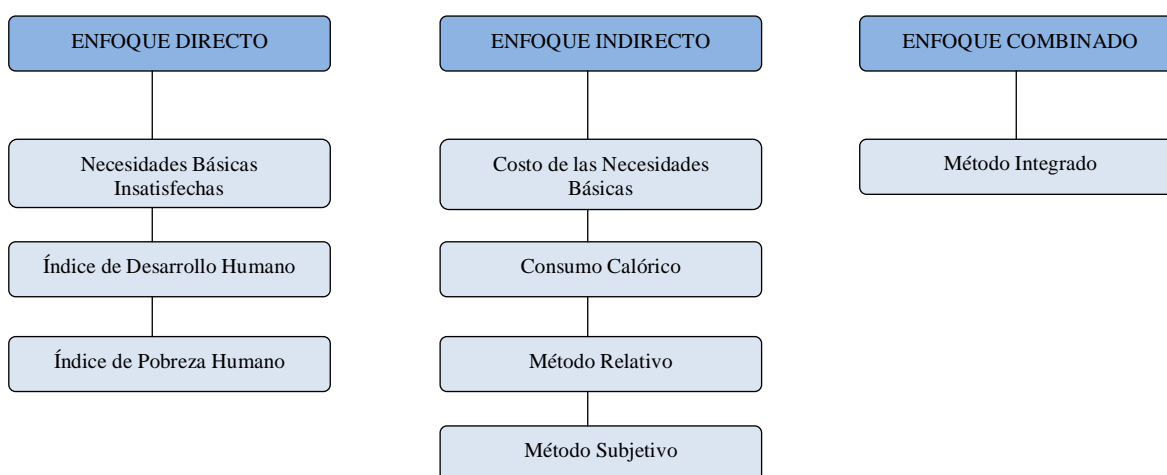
ENFOQUE DIRECTO

Necesidades Básicas Insatisfechas

Índice de Desarrollo Humano

Índice de Pobreza Humano

ENFOQUE INDIRECTO

Costo de las Necesidades Básicas

Consumo Calórico

Método Relativo

Método Subjetivo

ENFOQUE COMBINADO

Método Integrado